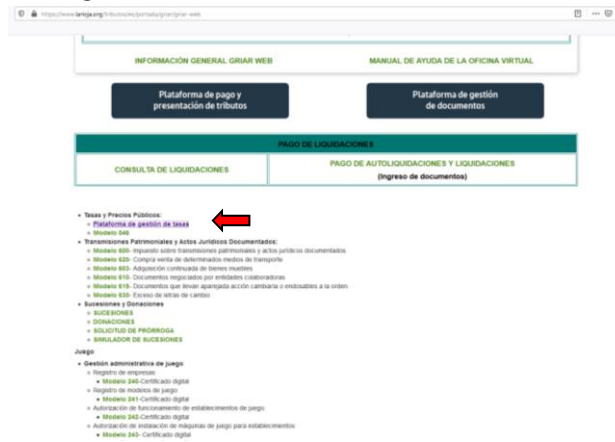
https://www.larioja.org/tributos/es/portada/griar/griar-web

INFORMACIÓN GENERAL GRIAR WEB

MANUAL DE AYUDA DE LA OFICINA VIRTUAL

Plataforma de pago y presentación de tributos

Plataforma de gestión de documentos

PAGO DE LIQUIDACIONES

| CONSULTA DE LIQUIDACIONES | PAGO DE AUTOLIQUIDACIONES Y LIQUIDACIONES (Ingreso de documentos) |
|---|---|

- Tasas y Precios Públicos:
  - Plataforma de gestión de tasas
  - Modelo 046
- Transmisiones Patrimoniales y Actos Jurídicos Documentados:
  - Modelo 600- Impuesto sobre transmisiones patrimoniales y actos jurídicos documentados
  - Modelo 620- Compra venta de determinados medios de transporte
  - Modelo 603- Adquisición continuada de bienes muebles
  - Modelo 610- Documentos negociados por entidades colaboradoras
  - Modelo 615- Documentos que llevan aparejada acción cambiaria o endosables a la orden
  - Modelo 630- Exceso de letras de cambio
- Sucesiones y Donaciones
  - SUCESIONES
  - DONACIONES
  - SOLICITUD DE PRÓRROGA
  - SIMULADOR DE SUCESIONES

Juego

- Gestión administrativa de juego
  - Registro de empresas
    - Modelo 240-Certificado digital
  - Registro de modelos de juego
    - Modelo 241-Certificado digital
  - Autorización de funcionamiento de establecimientos de juego
    - Modelo 242-Certificado digital
  - Autorización de instalación de máquinas de juego para establecimientos
    - Modelo 243- Certificado digital